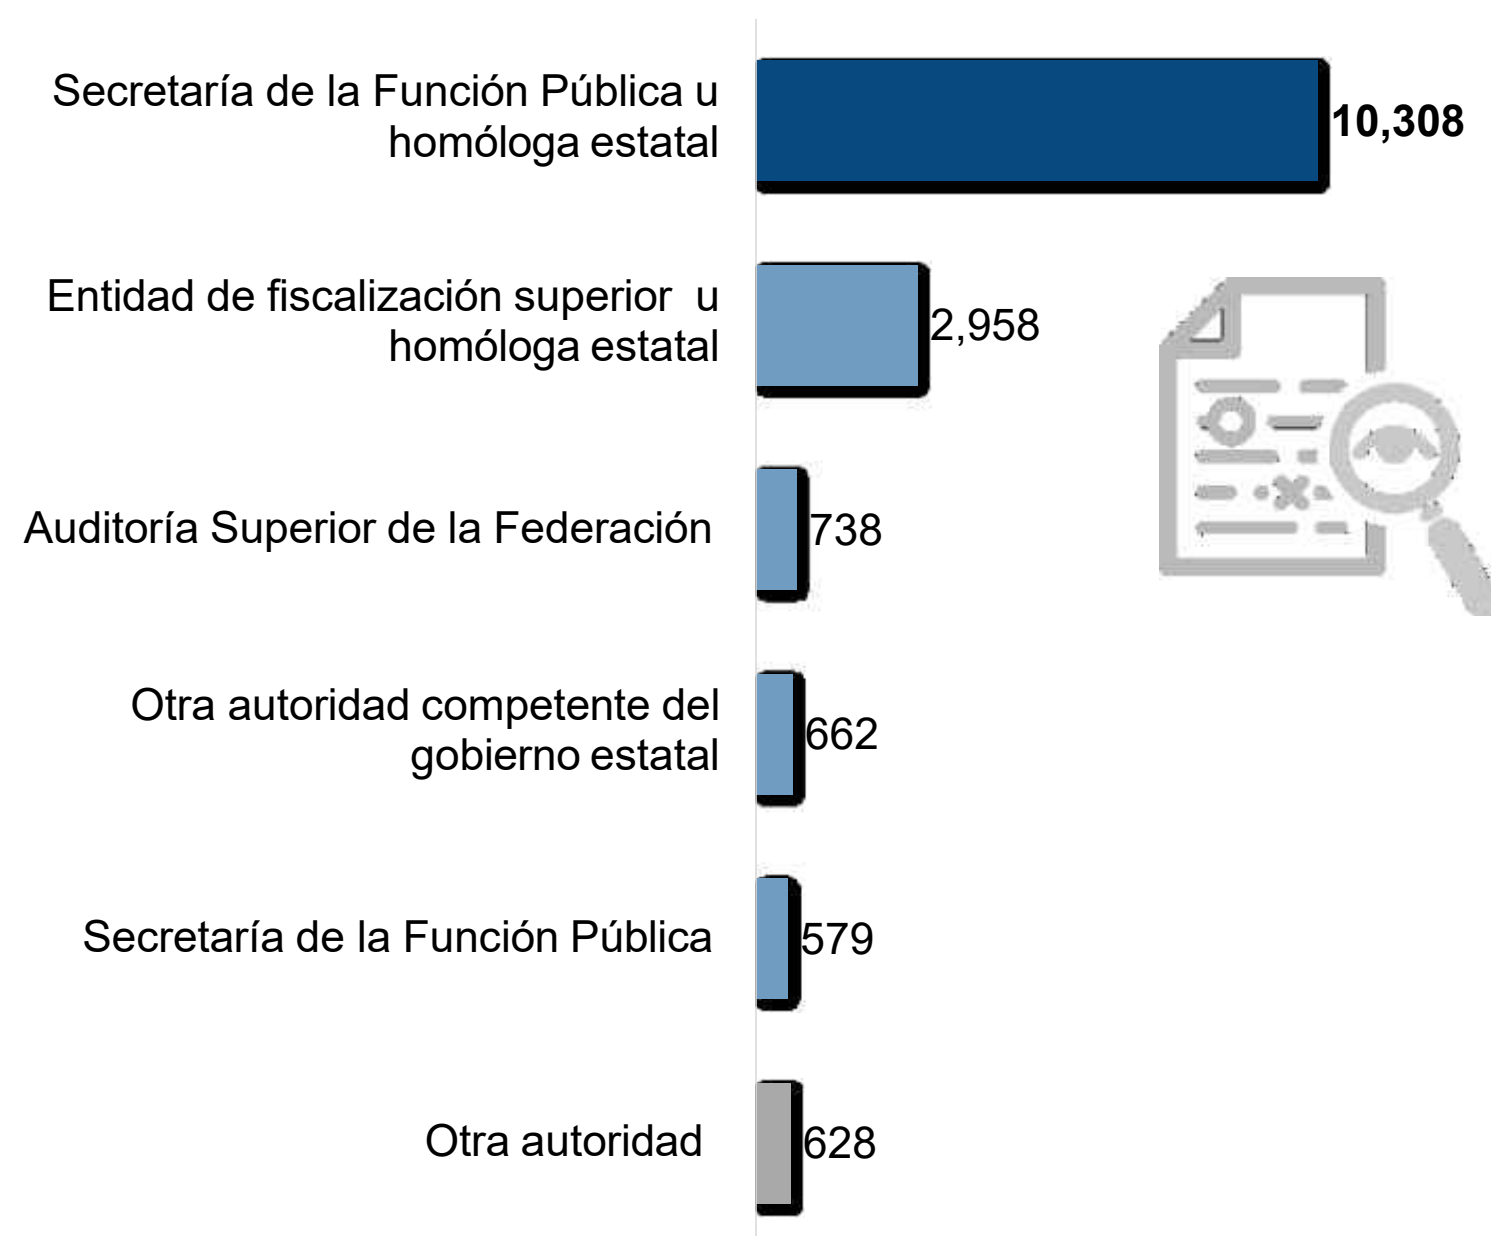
| | |
|---|---|
| Secretaría de la Función Pública u homóloga estatal | 10,308 |
| Entidad de fiscalización superior u homóloga estatal | 2,958 |
| Auditoría Superior de la Federación | 738 |
| Otra autoridad competente del gobierno estatal | 662 |
| Secretaría de la Función Pública | 579 |
| Otra autoridad | 628 |